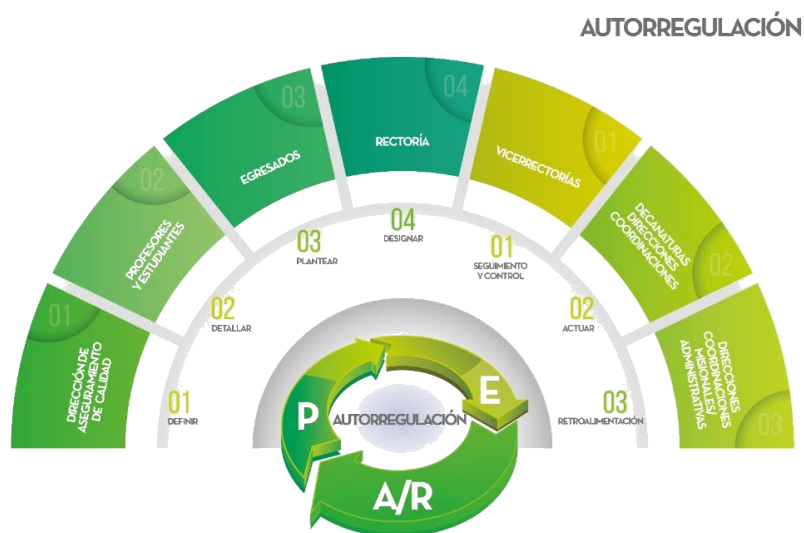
AUTORREGULACIÓN

01
DIRECCIÓN DE ASEGURAMIENTO DE CALIDAD

02
PROFESORES Y ESTUDIANTES

03
EGRESADOS

04
RECTORÍA

01
VICERRECTORÍAS

02
DECANATURAS DIRECCIONES COORDINACIONES

03
DIRECCIONES COORDINACIONES MISIONALES/ ADMINISTRATIVAS

01
DEFINIR

02
DETALLAR

03
PLANTEAR

04
DESIGNAR

01
SEGUIMIENTO Y CONTROL

02
ACTUAR

03
RETROALIMENTACIÓN

P
AUTORREGULACIÓN
E
A/R